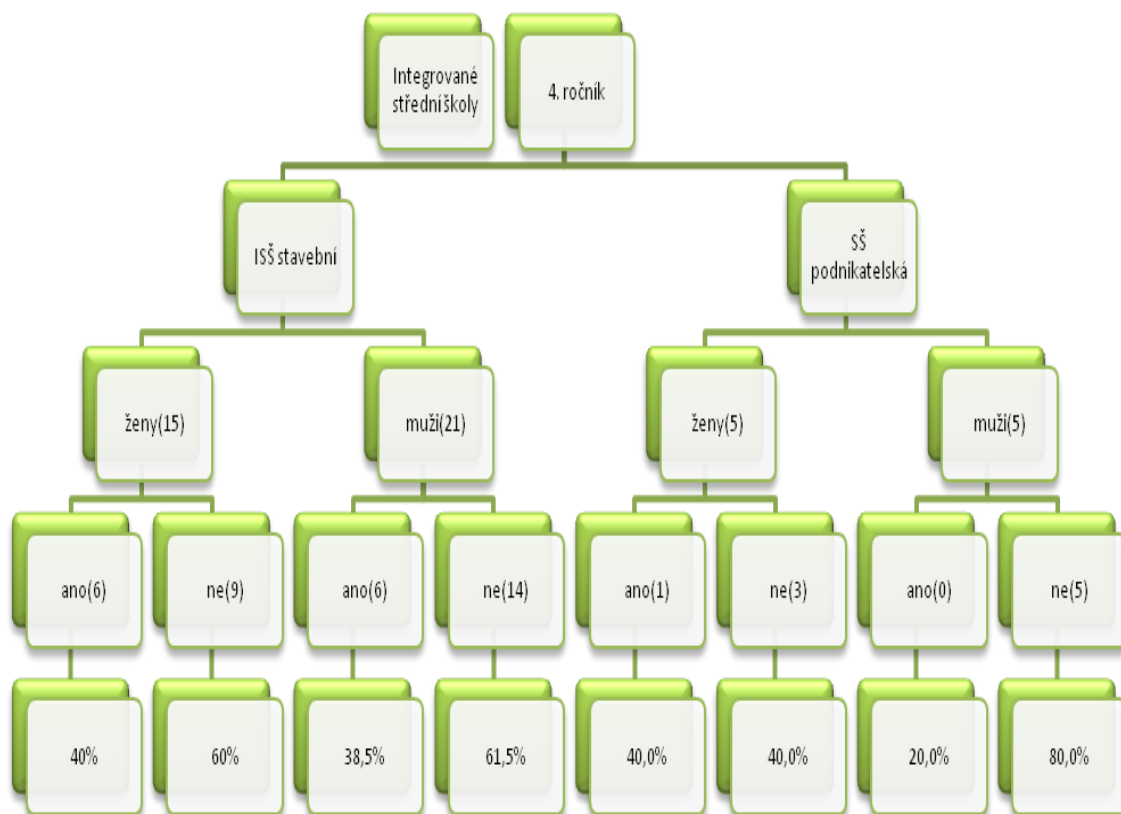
Integrované střední školy

4. ročník

ISŠ stavební

SŠ podnikatelská

ženy(15)

muži(21)

ženy(5)

muži(5)

ano(6)

ne(9)

ano(6)

ne(14)

ano(1)

ne(3)

ano(0)

ne(5)

40%

60%

38,5%

61,5%

40,0%

40,0%

20,0%

80,0%